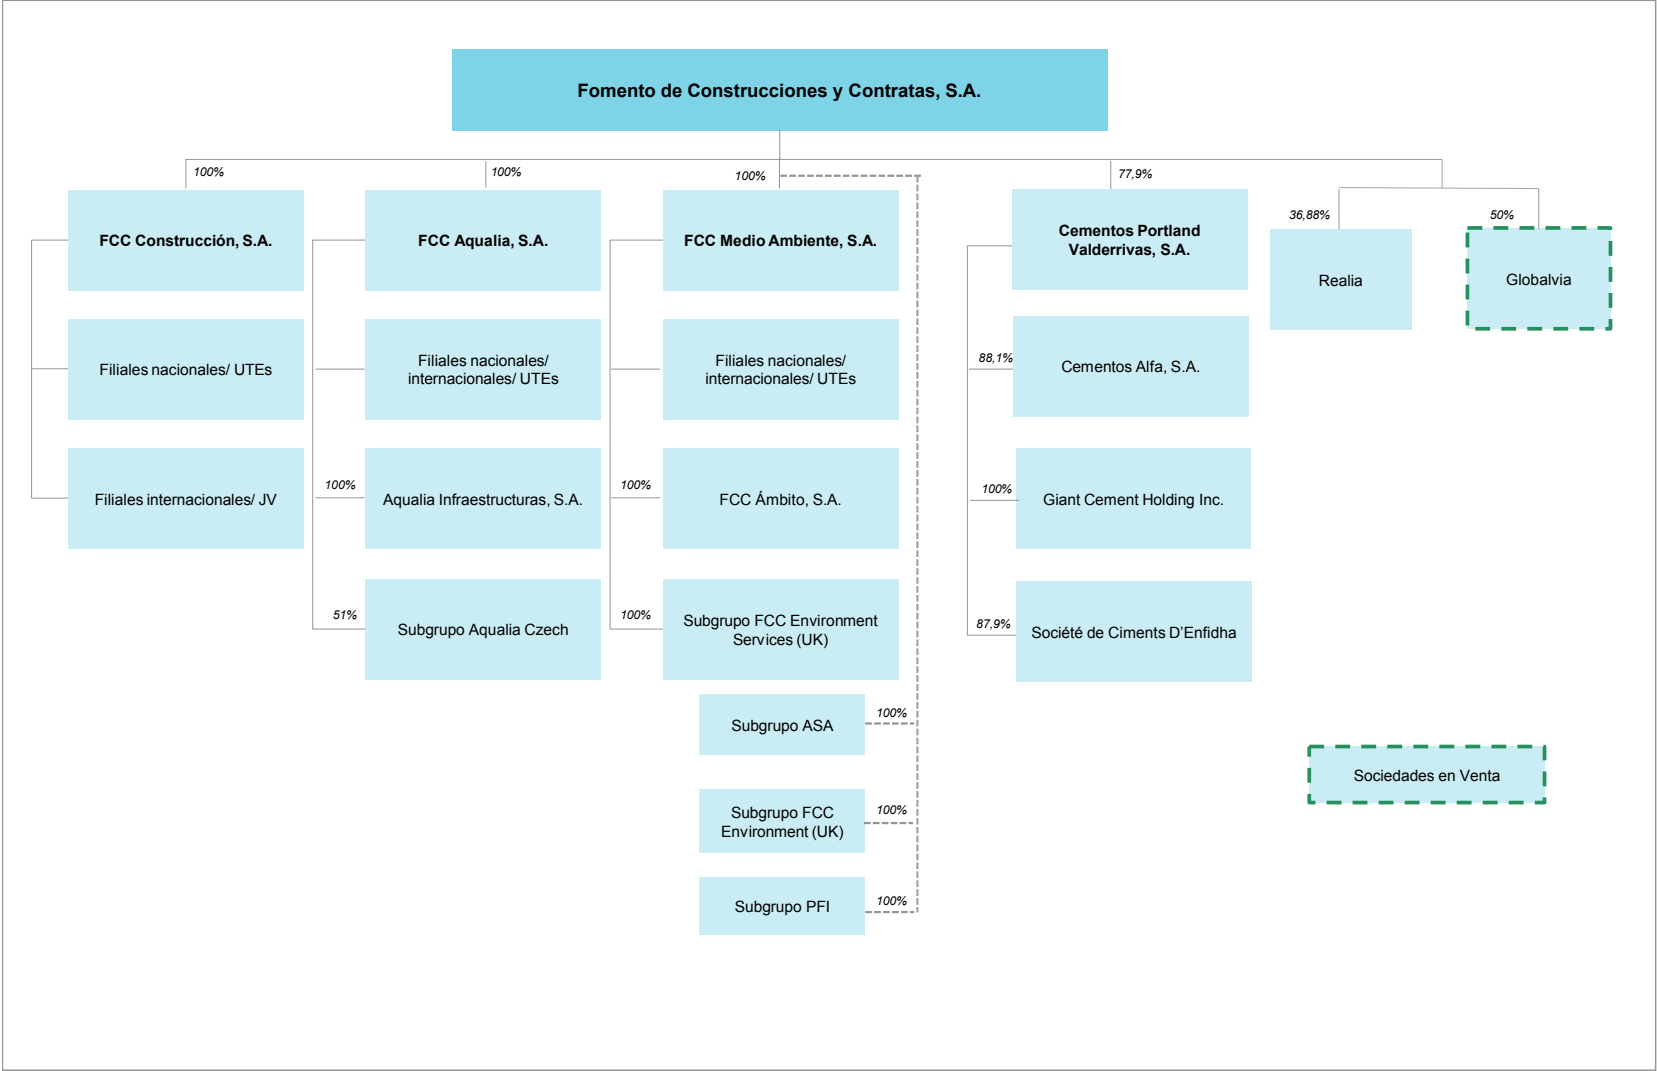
Fomento de Construcciones y Contratas, S.A.

100%
FCC Construcción, S.A.
Filiales nacionales/ UTEs
Filiales internacionales/ JV

100%
FCC Aqualia, S.A.
Filiales nacionales/ internacionales/ UTEs
100%
Aqualia Infraestructuras, S.A.
51%
Subgrupo Aqualia Czech

100%
FCC Medio Ambiente, S.A.
Filiales nacionales/ internacionales/ UTEs
100%
FCC Ámbito, S.A.
100%
Subgrupo FCC Environment Services (UK)
Subgrupo ASA
100%
Subgrupo FCC Environment (UK)
100%
Subgrupo PFI
100%

77,9%
Cementos Portland Valderrivas, S.A.
88,1%
Cementos Alfa, S.A.
100%
Giant Cement Holding Inc.
87,9%
Société de Ciments D'Enfidha

36,88%
Realia
50%
Globalvia

Sociedades en Venta